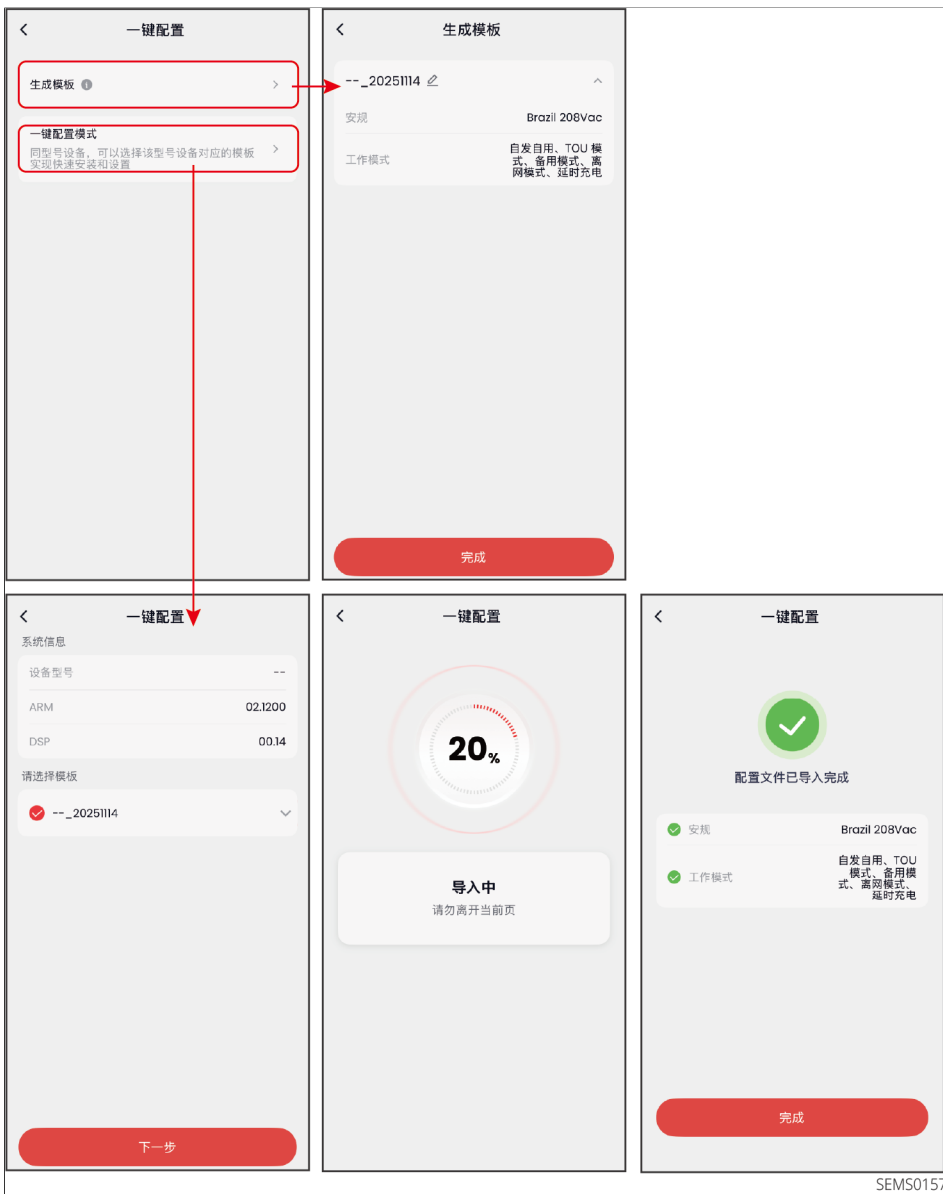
一键配置

生成模板

一键配置模式
同型号设备，可以选择该型号设备对应的模板实现快速安装和设置

生成模板

--_20251114

安规 Brazil 208Vac

工作模式 自发自用、TOU 模式、备用模式、离网模式、延时充电

完成

一键配置

系统信息

设备型号 --

ARM 02.1200

DSP 00.14

请选择模板

--_20251114

下一步

一键配置

20%

导入中
请勿离开当前页

一键配置

配置文件已导入完成

安规 Brazil 208Vac

工作模式 自发自用、TOU 模式、备用模式、离网模式、延时充电

完成

SEMS0157